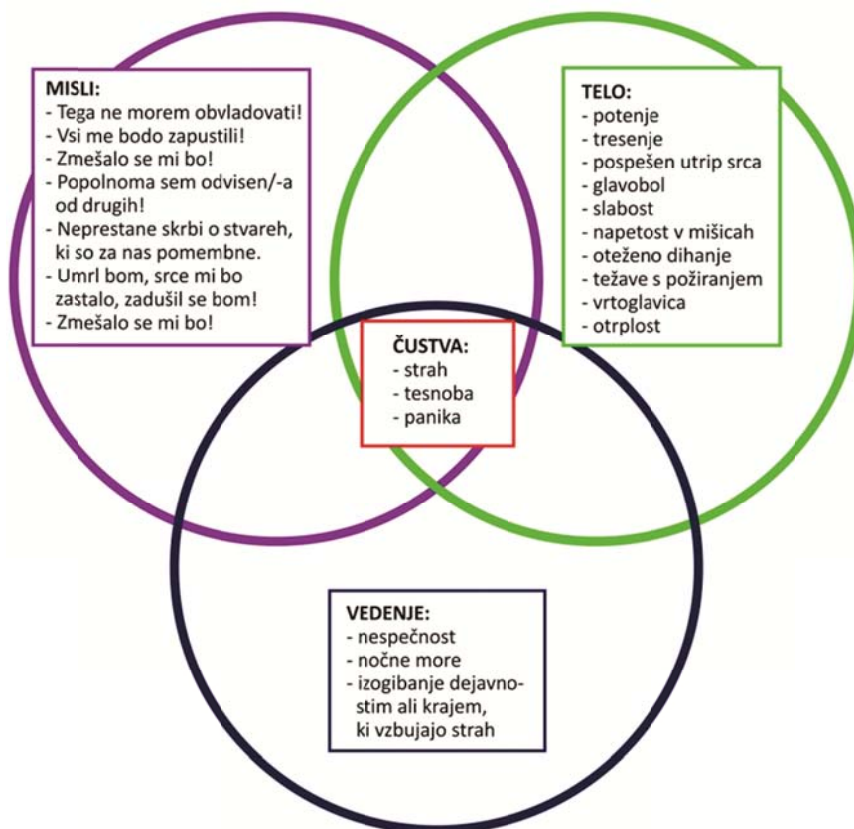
MISLI:
- Tega ne morem obvladovati!
- Vsi me bodo zapustili!
- Zmešalo se mi bo!
- Popolnoma sem odvisen/-a od drugih!
- Neprestane skrbi o stvareh, ki so za nas pomembne.
- Umrl bom, srce mi bo zastalo, zadušil se bom!
- Zmešalo se mi bo!

TELO:
- potenje
- tresenje
- pospešen utrip srca
- glavobol
- slabost
- napetost v mišicah
- oteženo dihanje
- težave s požiranjem
- vrtoglavica
- otrplost

ČUSTVA:
- strah
- tesnoba
- panika

VEDENJE:
- nespečnost
- nočne more
- izogibanje dejavnostim ali krajem, ki vzbujajo strah